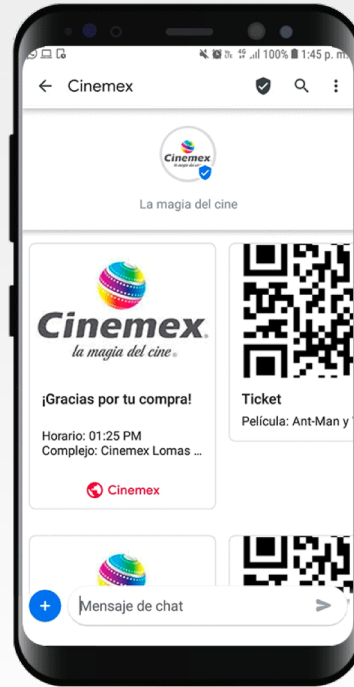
100% 1:45 p. m.

Cinemex

Cinemex

La magia del cine

Cinemex
la magia del cine

¡Gracias por tu compra!

Horario: 01:25 PM
Complejo: Cinemex Lomas ...

Cinemex

Ticket

Película: Ant-Man y

Mensaje de chat